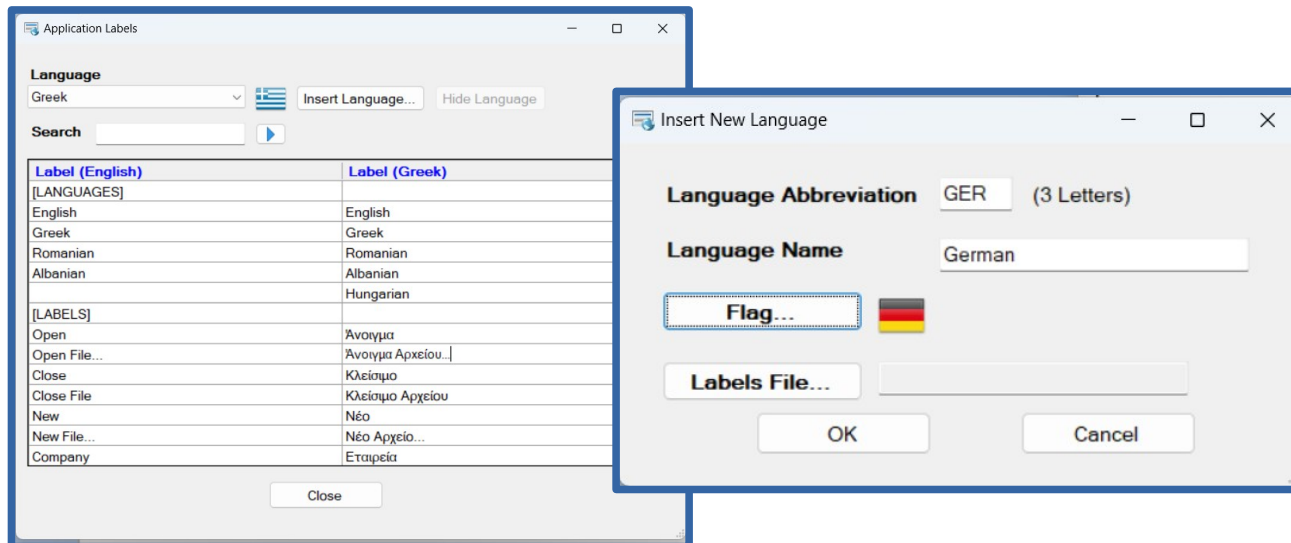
Application Labels

Language
Greek
Insert Language...
Hide Language

Search

| Label (English) | Label (Greek) |
|---|---|
| [LANGUAGES] | |
| English | English |
| Greek | Greek |
| Romanian | Romanian |
| Albanian | Albanian |
| | Hungarian |
| [LABELS] | |
| Open | Άνοιγμα |
| Open File... | Άνοιγμα Αρχείου... |
| Close | Κλείσιμο |
| Close File | Κλείσιμο Αρχείου |
| New | Νέο |
| New File... | Νέο Αρχείο... |
| Company | Εταιρεία |

Close

Insert New Language

Language Abbreviation GER (3 Letters)

Language Name German

Flag...

Labels File...

OK
Cancel